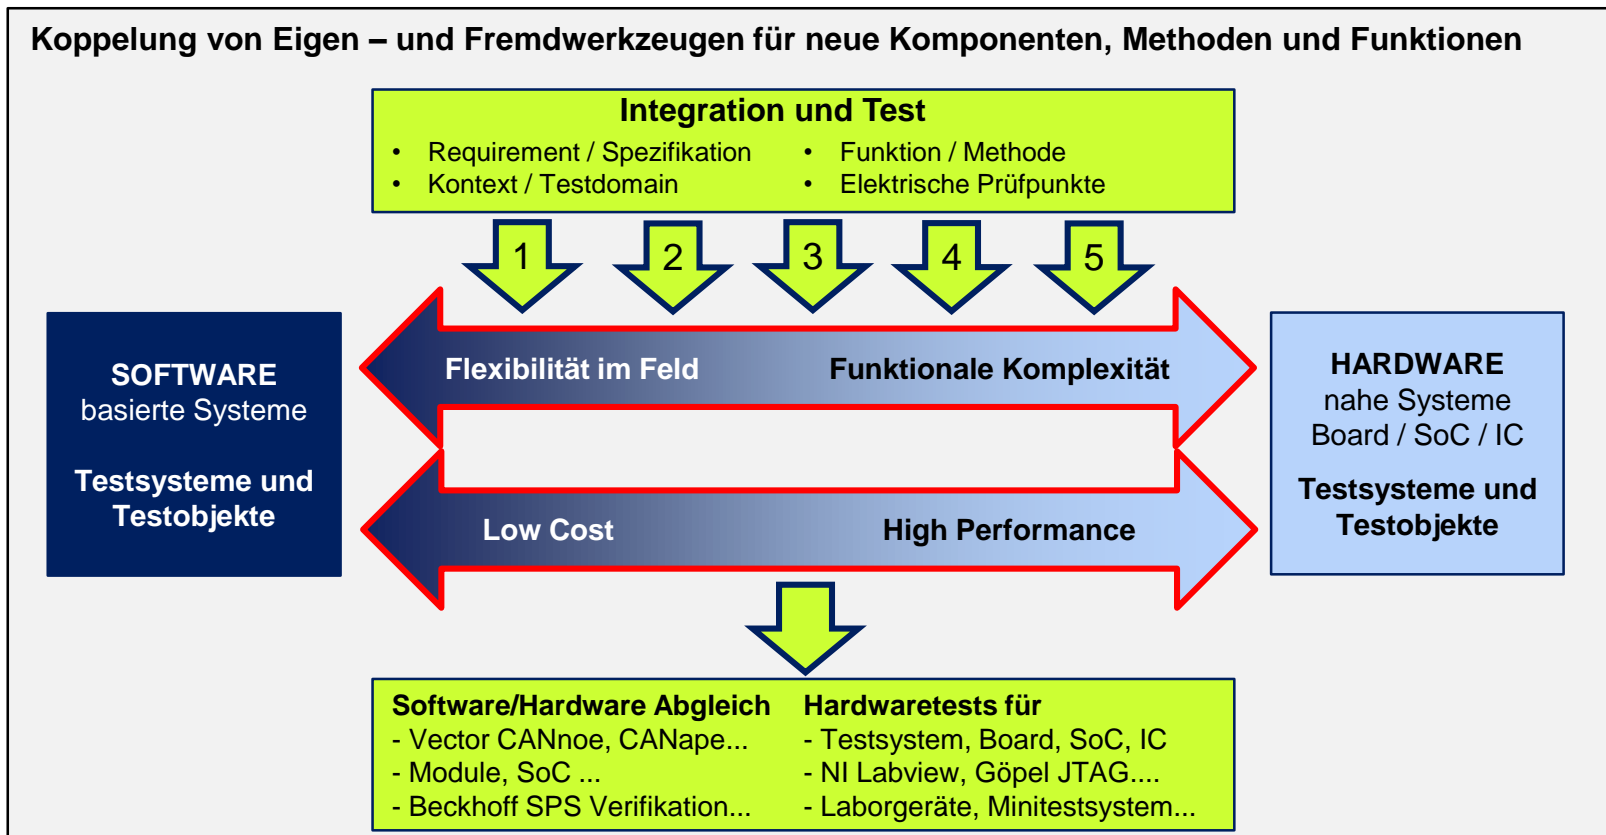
Koppelung von Eigen – und Fremdwerkzeugen für neue Komponenten, Methoden und Funktionen

Integration und Test

- Requirement / Spezifikation
- Kontext / Testdomain

- Funktion / Methode
- Elektrische Prüfpunkte

1 2 3 4 5

SOFTWARE
basierte Systeme

Testsysteme und Testobjekte

Flexibilität im Feld

Funktionale Komplexität

Low Cost

High Performance

HARDWARE
nahe Systeme
Board / SoC / IC

Testsysteme und Testobjekte

Software/Hardware Abgleich
- Vector CANnoe, CANape...
- Module, SoC ...
- Beckhoff SPS Verifikation...

Hardwaretests für
- Testsystem, Board, SoC, IC
- NI Labview, Göpel JTAG....
- Laborgeräte, Minitestsystem...